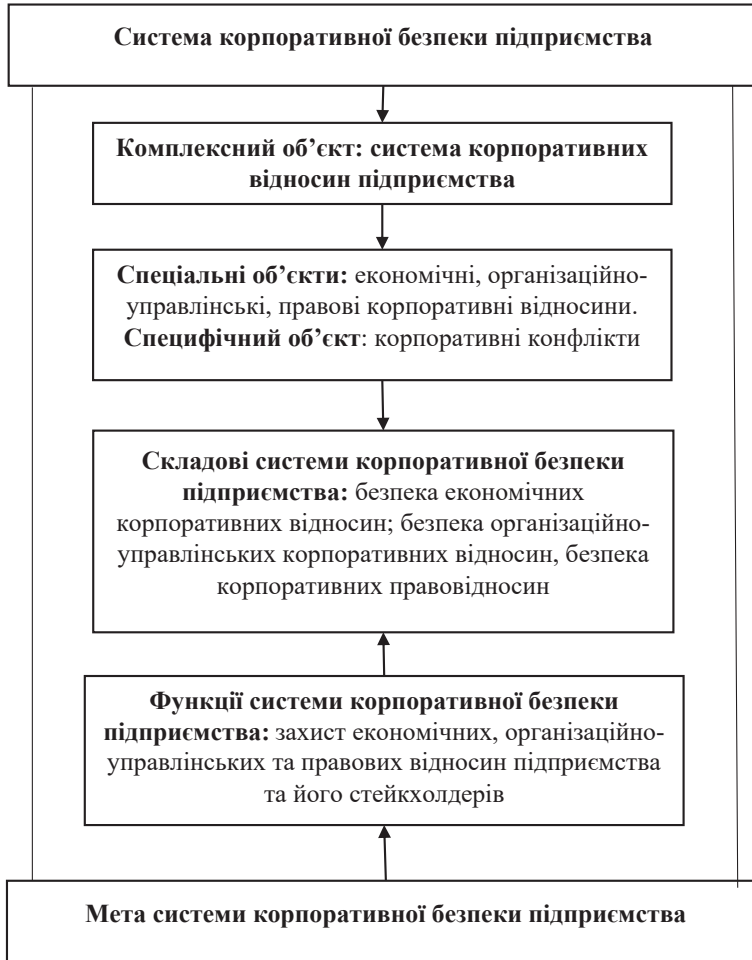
Система корпоративної безпеки підприємства

Комплексний об'єкт: система корпоративних відносин підприємства

Спеціальні об'єкти: економічні, організаційно-управлінські, правові корпоративні відносини.
Специфічний об'єкт: корпоративні конфлікти

Складові системи корпоративної безпеки підприємства: безпека економічних корпоративних відносин; безпека організаційно-управлінських корпоративних відносин, безпека корпоративних правовідносин

Функції системи корпоративної безпеки підприємства: захист економічних, організаційно-управлінських та правових відносин підприємства та його стейкхолдерів

Мета системи корпоративної безпеки підприємства